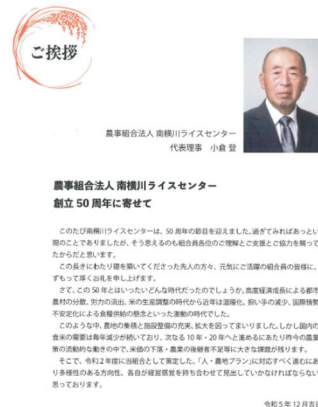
ご挨拶

農事組合法人 南横川ライスセンター
代表理事 小倉 登

農事組合法人 南横川ライスセンター
創立 50 周年に寄せて

このたび南横川ライスセンターは、50 周年の節目を迎えました。過ぎてみればあっとい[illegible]間のことでありましたが、そう思えるのも組合員各位のご理解とご支援とご協力を賜って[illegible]たからだと思います。

この長きにわたり礎を築いてくださった先人の方々、元気にご活躍の組合員の皆様に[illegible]ずもって深くお礼を申し上げます。

さて、この 50 年とはいったいどんな時代だったのでしょうか。高度経済成長による都市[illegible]農村の分断、労力の流出、米の生産調整の時代から近年は温暖化、飼い手の減少、国際情勢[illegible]不安定化による食糧供給の懸念といった激動の時代でした。

このような中、農地の集積と施設整備の充実、拡大を図ってまいりました。しかし国内の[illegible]食米の需要は毎年減少が続いており、次なる 10 年・20 年へと進めるにあたり昨今の農業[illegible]策の流動的な動きの中で、米価の下落・農業の後継者不足等に大きな課題が残ります。

そこで、令和 2 年度に当組合として策定した「人・農地プラン」に対応すべく速やかに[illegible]より多様化のある方向性、各自が経営感覚を持ち合わせて見出していかなければならな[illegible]思っております。

令和 5 年 12 月吉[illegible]